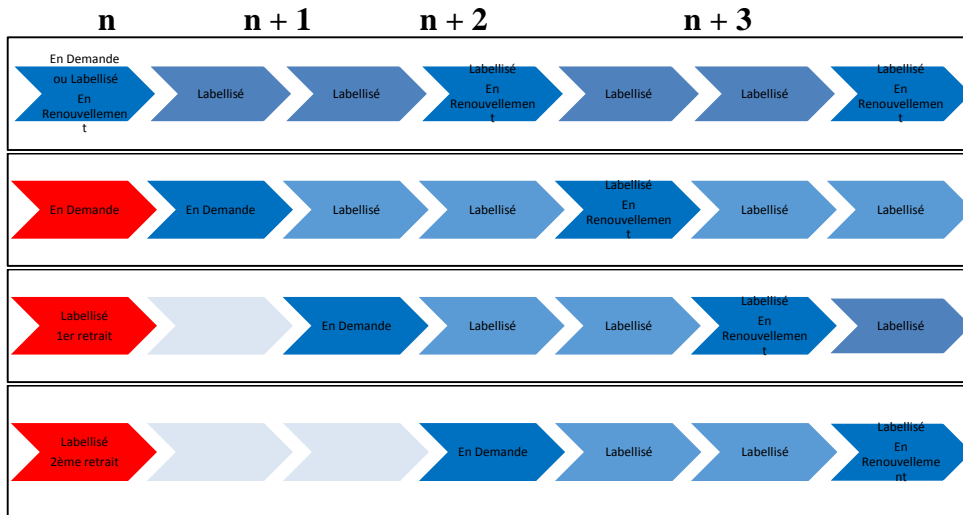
n n + 1 n + 2 n + 3

En Demande ou Labellisé En Renouvellement | Labellisé | Labellisé | Labellisé En Renouvellement | Labellisé | Labellisé | Labellisé En Renouvellement

En Demande | En Demande | Labellisé | Labellisé | Labellisé En Renouvellement | Labellisé | Labellisé

Labellisé 1er retrait | | En Demande | Labellisé | Labellisé | Labellisé En Renouvellement | Labellisé

Labellisé 2ème retrait | | | En Demande | Labellisé | Labellisé | Labellisé En Renouvellement